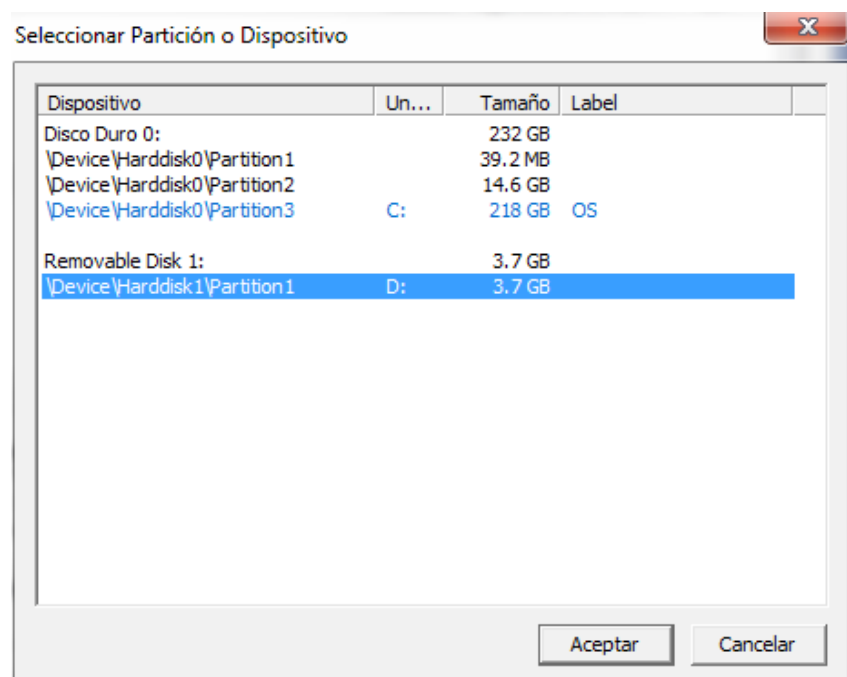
Seleccionar Partición o Dispositivo

X

| Dispositivo | Un... | Tamaño | Label |
|---|---|---|---|
| Disco Duro 0: | | 232 GB | |
| \Device\Harddisk0\Partition1 | | 39.2 MB | |
| \Device\Harddisk0\Partition2 | | 14.6 GB | |
| \Device\Harddisk0\Partition3 | C: | 218 GB | OS |
| Removable Disk 1: | | 3.7 GB | |
| \Device\Harddisk1\Partition1 | D: | 3.7 GB | |

Aceptar

Cancelar